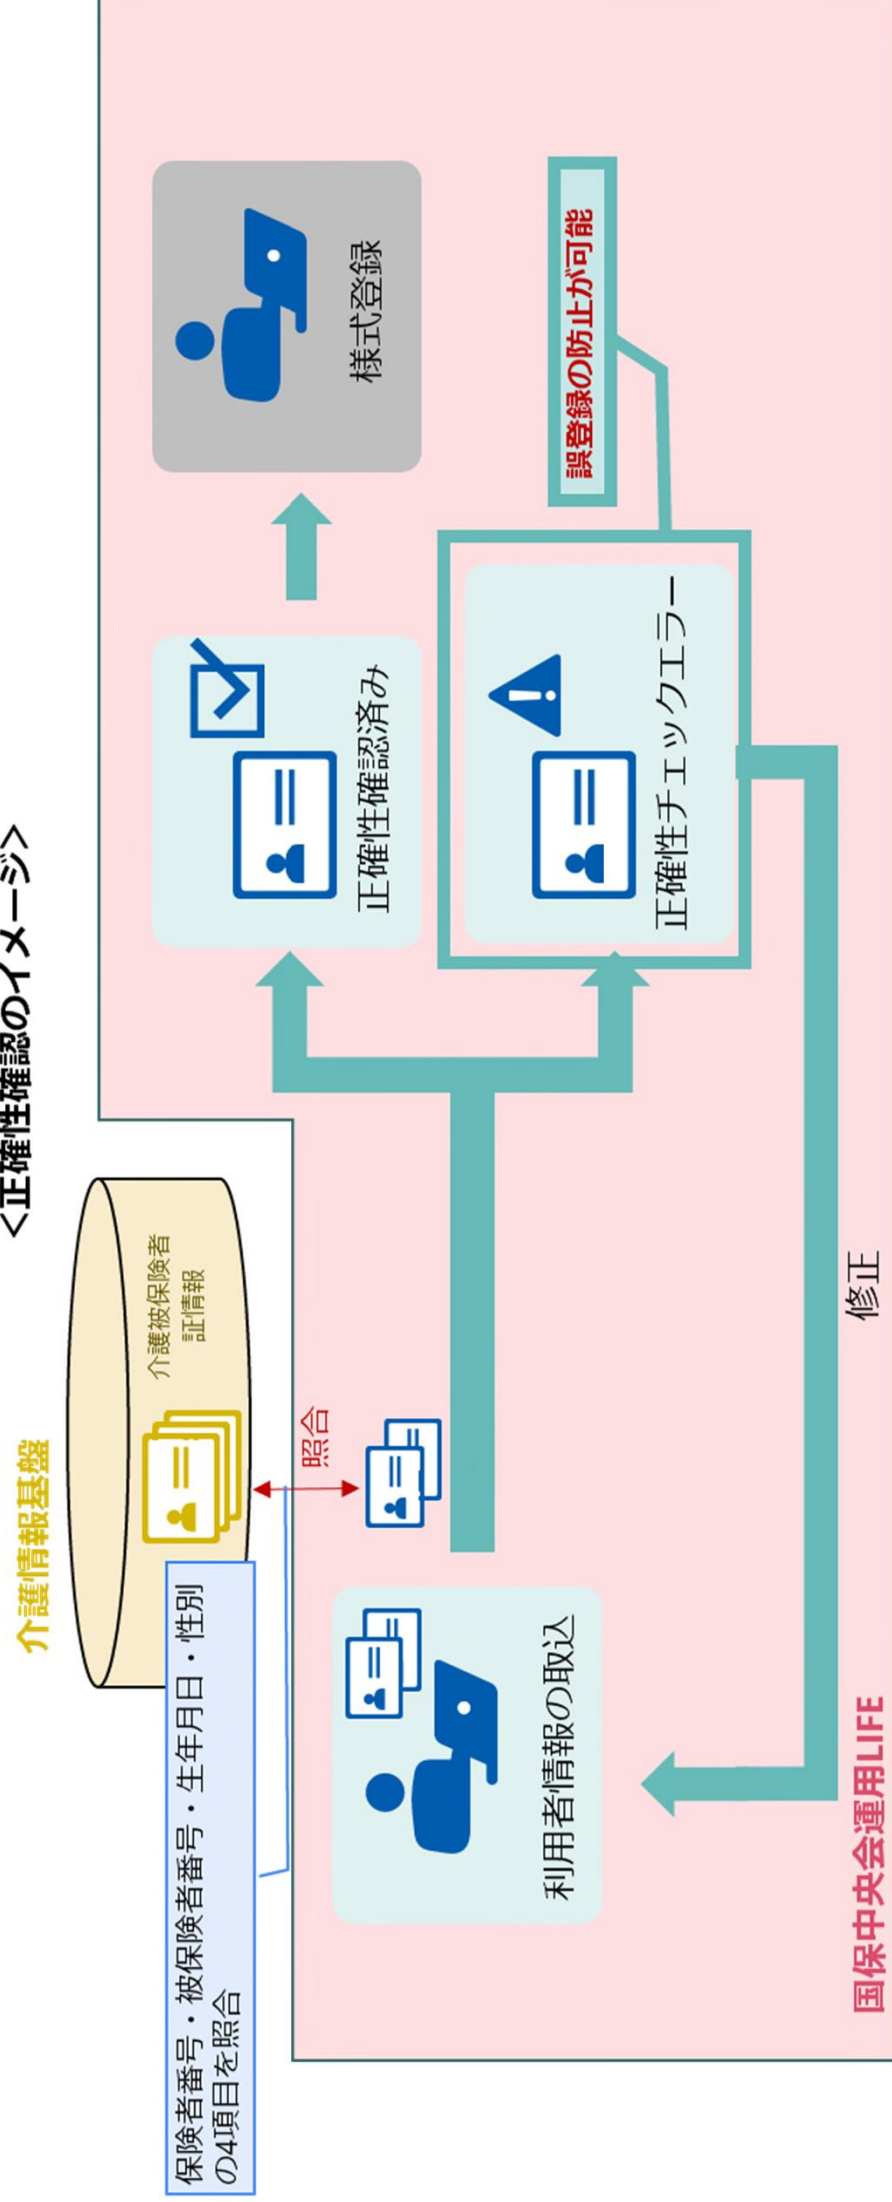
＜正確性確認のイメージ＞

介護情報基盤

介護被保険者証情報

保険者番号・被保険者番号・生年月日・性別の4項目を照合

照合

利用者情報の取込

正確性確認済み

正確性チェックエラー

様式登録

誤登録の防止が可能

修正

国保中央会運用LIFE